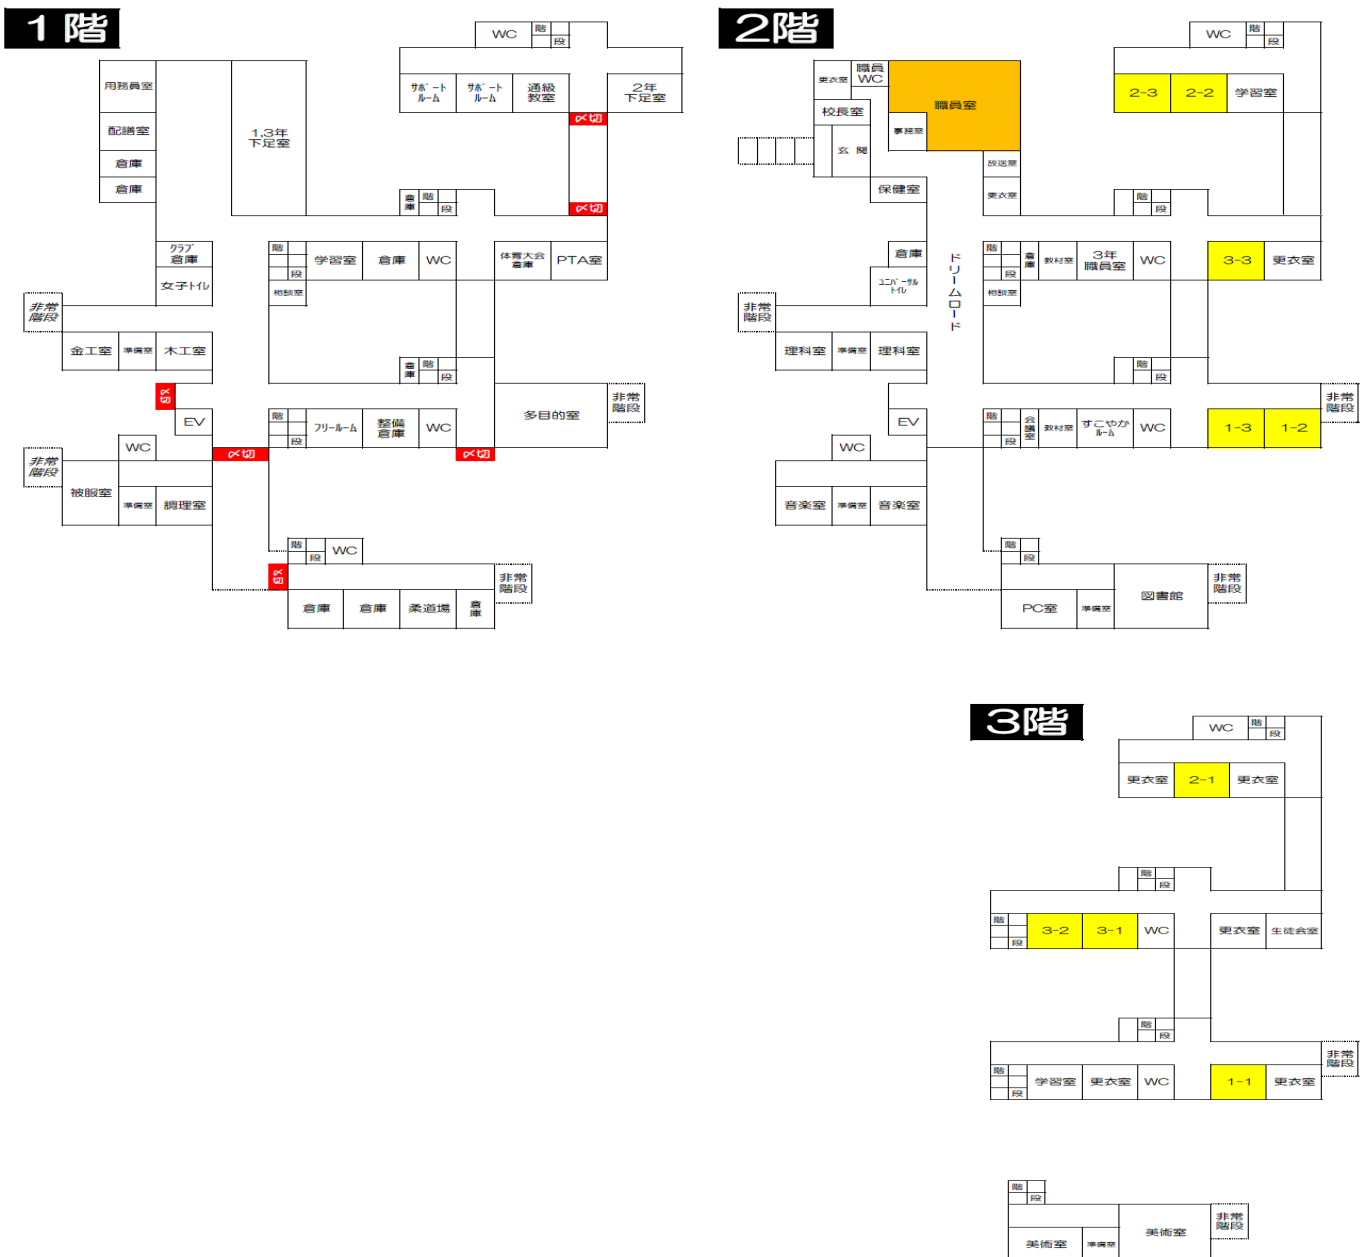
1階

WC 階 段
用務員室
配膳室
倉庫
倉庫
1,3年下足室
サポートルーム
サポートルーム
通級教室
2年下足室
〆切
〆切
倉庫 階 段
クラブ倉庫
女子トイレ
非常階段
階 段
学習室
倉庫
WC
相談室
体育大会倉庫
PTA室
金工室
準備室
木工室
倉庫 階 段
〆切
EV
多目的室
非常階段
階 段
フリールーム
整備倉庫
WC
WC
〆切
〆切
非常階段
被服室
準備室
調理室
階 段
WC
〆切
非常階段
倉庫
倉庫
柔道場
倉庫

2階

職員WC
更衣室
職員室
校長室
事務室
玄関
保健室
放送室
更衣室
WC 階 段
2-3
2-2
学習室
階 段
倉庫
ユニバーサルトイレ
ドリームロード
階 段
倉庫
教材室
3年職員室
WC
3-3
更衣室
相談室
非常階段
理科室
準備室
理科室
階 段
EV
階 段
会議室
教材室
すこやかルーム
WC
1-3
1-2
非常階段
WC
音楽室
準備室
音楽室
階 段
PC室
準備室
図書館
非常階段

3階

WC 階 段
更衣室
2-1
更衣室
階 段
階 段
3-2
3-1
WC
更衣室
生徒会室
階 段
非常階段
階 段
学習室
更衣室
WC
1-1
更衣室
階 段
美術室
準備室
美術室
非常階段